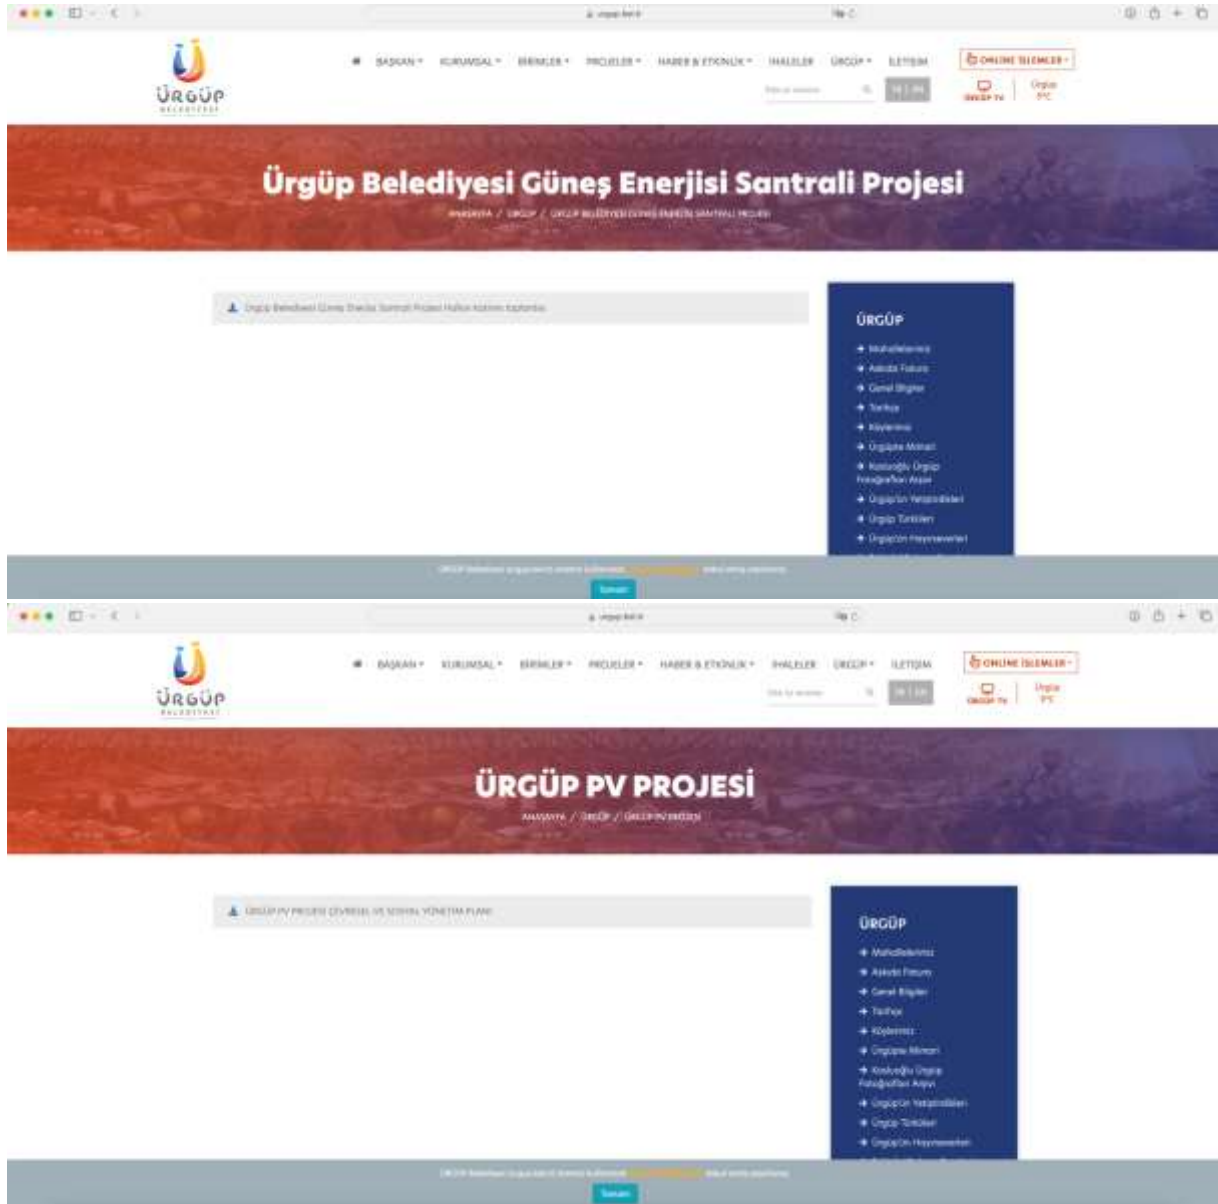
urgup.bel.tr

ÜRGÜP BELEDİYESİ

BAŞKAN KURUMSAL BİRİMLER PROJELER HABER & ETKİNLİK İHALELER ÜRGÜP İLETİŞİM

ONLINE İŞLEMLER

Sitede ara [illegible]

ÜRGÜP TV Ürgüp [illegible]

Ürgüp Belediyesi Güneş Enerjisi Santrali Projesi

ANASAYFA / ÜRGÜP / ÜRGÜP BELEDİYESİ GÜNEŞ ENERJİSİ SANTRALİ PROJESİ

Ürgüp Belediyesi Güneş Enerjisi Santrali Projesi Halkın Katılımı Toplantısı

ÜRGÜP

Mahallelerimiz
Askıda Fatura
Genel Bilgiler
Tarihçe
Köylerimiz
Ürgüp'te Mimari
Kesikoğlu Ürgüp Fotoğrafları Arşivi
Ürgüp'ün Yetiştirdikleri
Ürgüp Türküleri
Ürgüp'ün Hayvanatları

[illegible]

Tamam

urgup.bel.tr

ÜRGÜP BELEDİYESİ

BAŞKAN KURUMSAL BİRİMLER PROJELER HABER & ETKİNLİK İHALELER ÜRGÜP İLETİŞİM

ONLINE İŞLEMLER

Sitede ara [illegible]

ÜRGÜP TV Ürgüp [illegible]

ÜRGÜP PV PROJESİ

ANASAYFA / ÜRGÜP / ÜRGÜP PV PROJESİ

ÜRGÜP PV PROJESİ ÇEVRESEL VE SOSYAL YÖNETİM PLANI

ÜRGÜP

Mahallelerimiz
Askıda Fatura
Genel Bilgiler
Tarihçe
Köylerimiz
Ürgüp'te Mimari
Kesikoğlu Ürgüp Fotoğrafları Arşivi
Ürgüp'ün Yetiştirdikleri
Ürgüp Türküleri
Ürgüp'ün Hayvanatları

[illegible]

Tamam